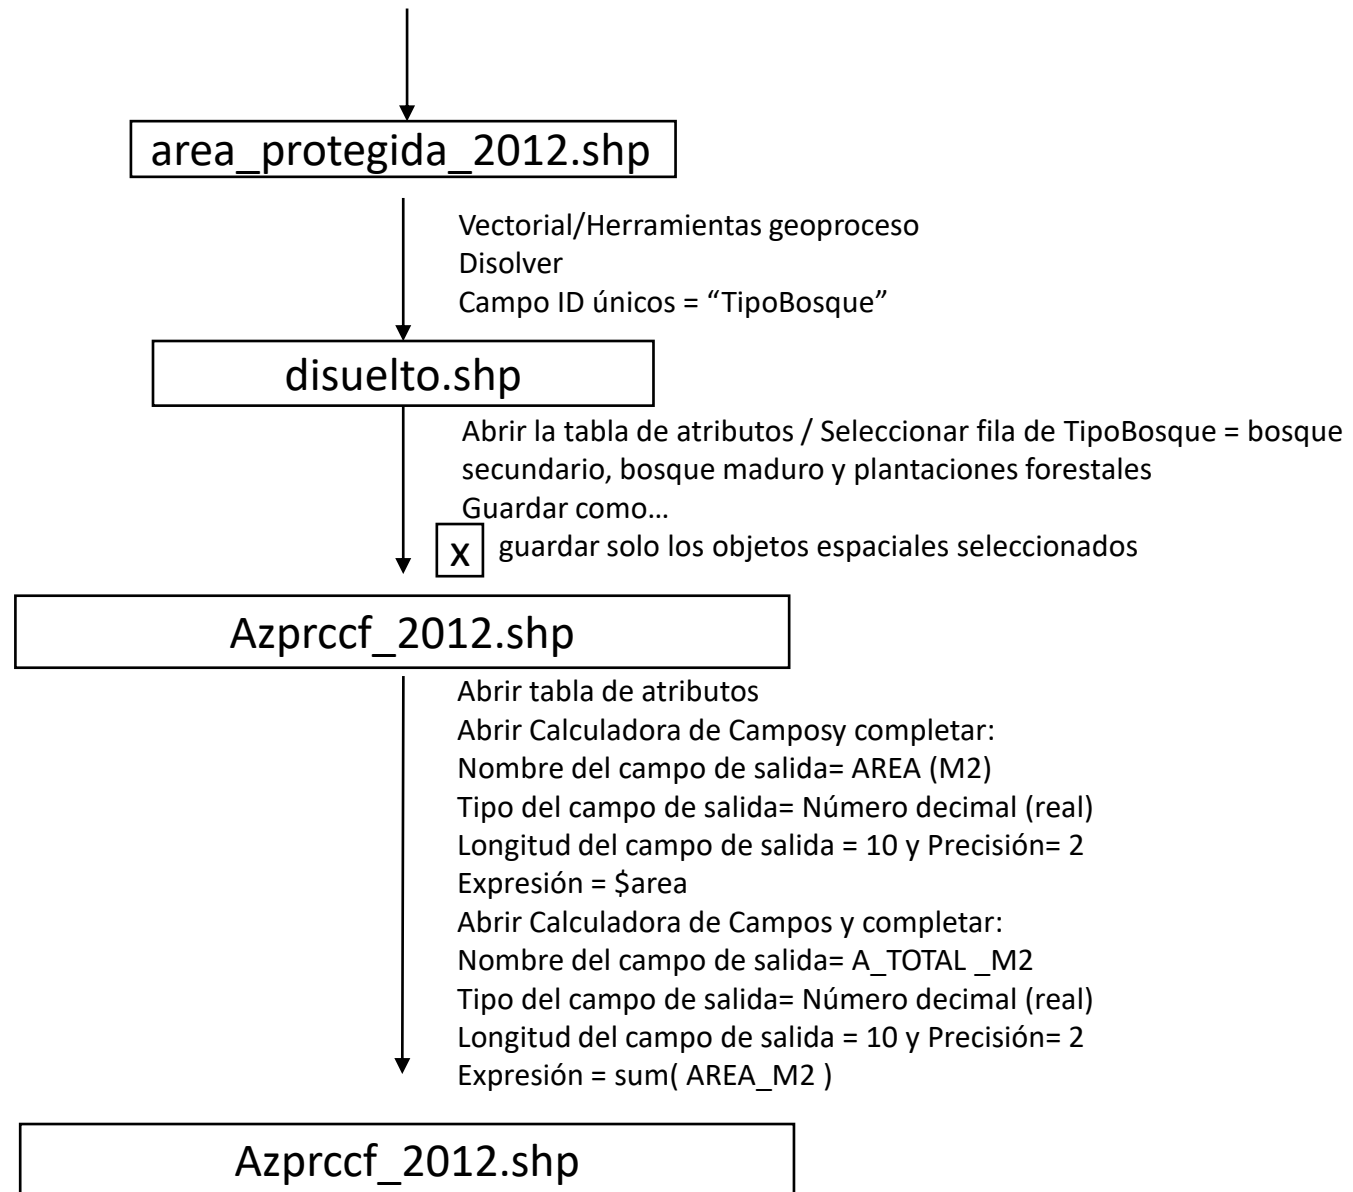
area_protegida_2012.shp

Vectorial/Herramientas geoproceso
Disolver
Campo ID únicos = “TipoBosque”

disuelto.shp

Abrir la tabla de atributos / Seleccionar fila de TipoBosque = bosque secundario, bosque maduro y plantaciones forestales
Guardar como…
x guardar solo los objetos espaciales seleccionados

Azprccf_2012.shp

Abrir tabla de atributos
Abrir Calculadora de Camposy completar:
Nombre del campo de salida= AREA (M2)
Tipo del campo de salida= Número decimal (real)
Longitud del campo de salida = 10 y Precisión= 2
Expresión = $area
Abrir Calculadora de Campos y completar:
Nombre del campo de salida= A_TOTAL _M2
Tipo del campo de salida= Número decimal (real)
Longitud del campo de salida = 10 y Precisión= 2
Expresión = sum( AREA_M2 )

Azprccf_2012.shp